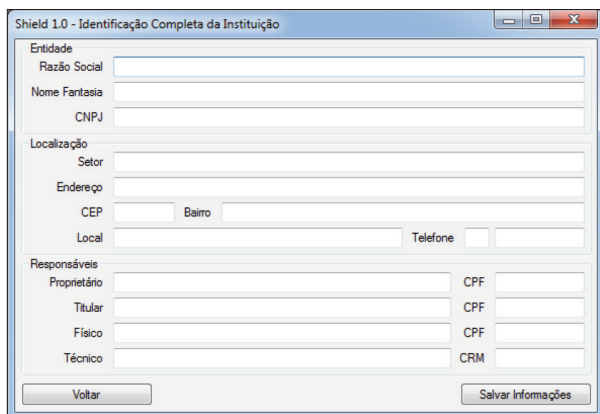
Shield 1.0 - Identificação Completa da Instituição

Entidade
Razão Social
Nome Fantasia
CNPJ

Localização
Setor
Endereço
CEP
Bairro
Local
Telefone

Responsáveis
Proprietário
CPF
Titular
CPF
Físico
CPF
Técnico
CRM

Voltar
Salvar Informações